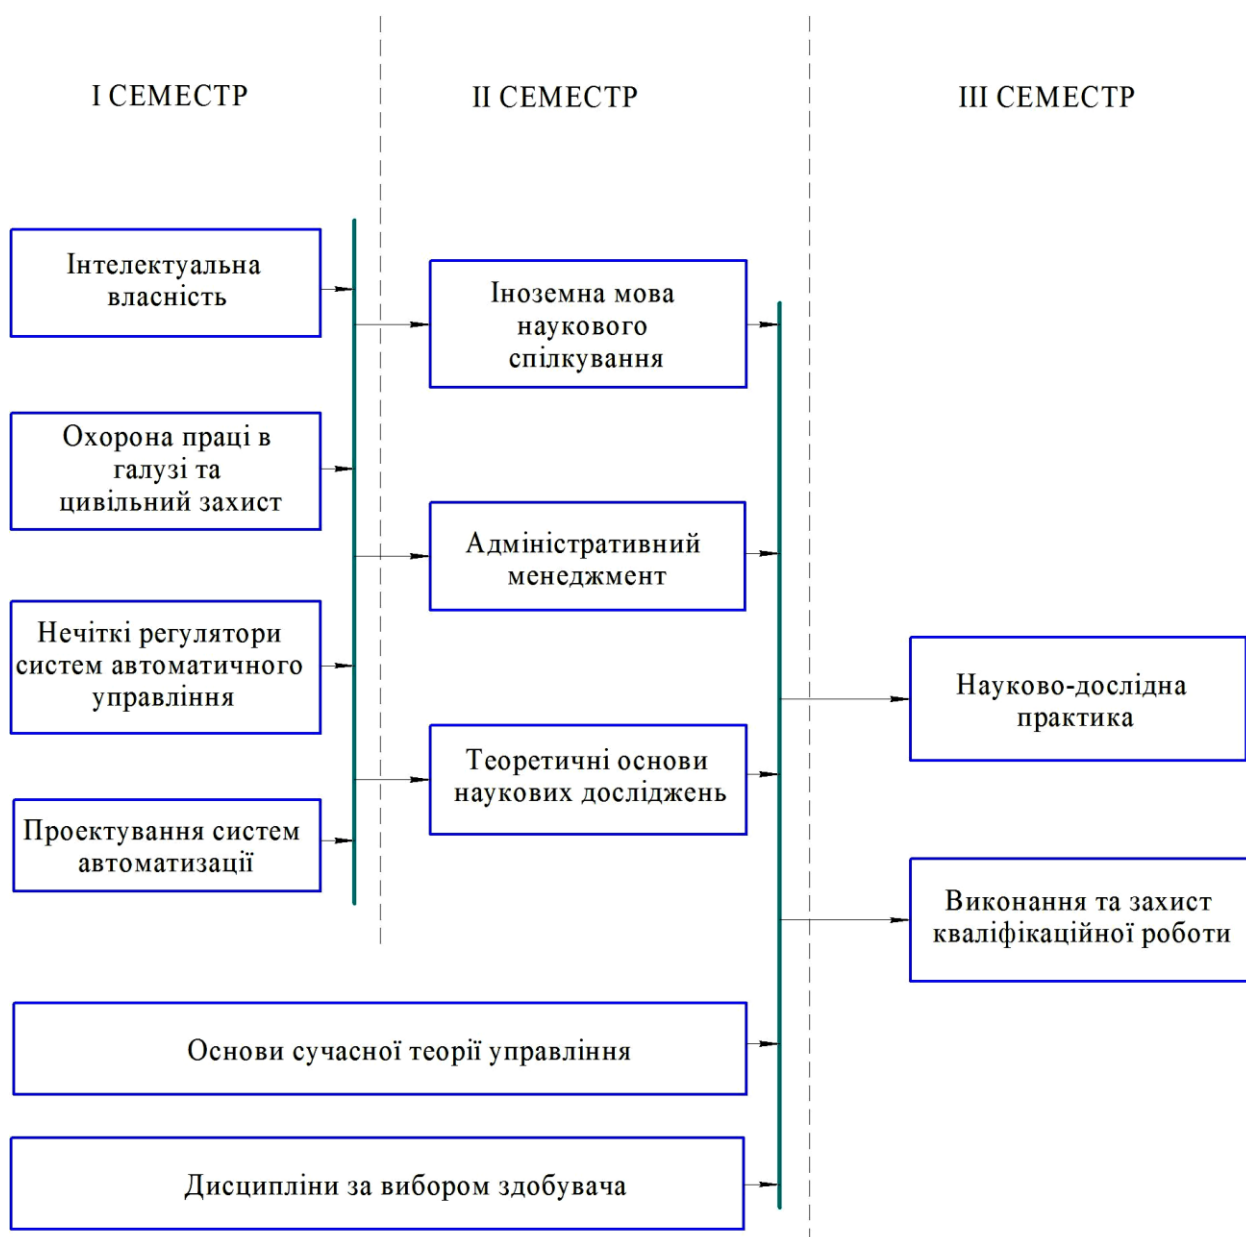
I СЕМЕСТР

II СЕМЕСТР

III СЕМЕСТР

Інтелектуальна власність

Охорона праці в галузі та цивільний захист

Нечіткі регулятори систем автоматичного управління

Проектування систем автоматизації

Іноземна мова наукового спілкування

Адміністративний менеджмент

Теоретичні основи наукових досліджень

Науково-дослідна практика

Виконання та захист кваліфікаційної роботи

Основи сучасної теорії управління

Дисципліни за вибором здобувача